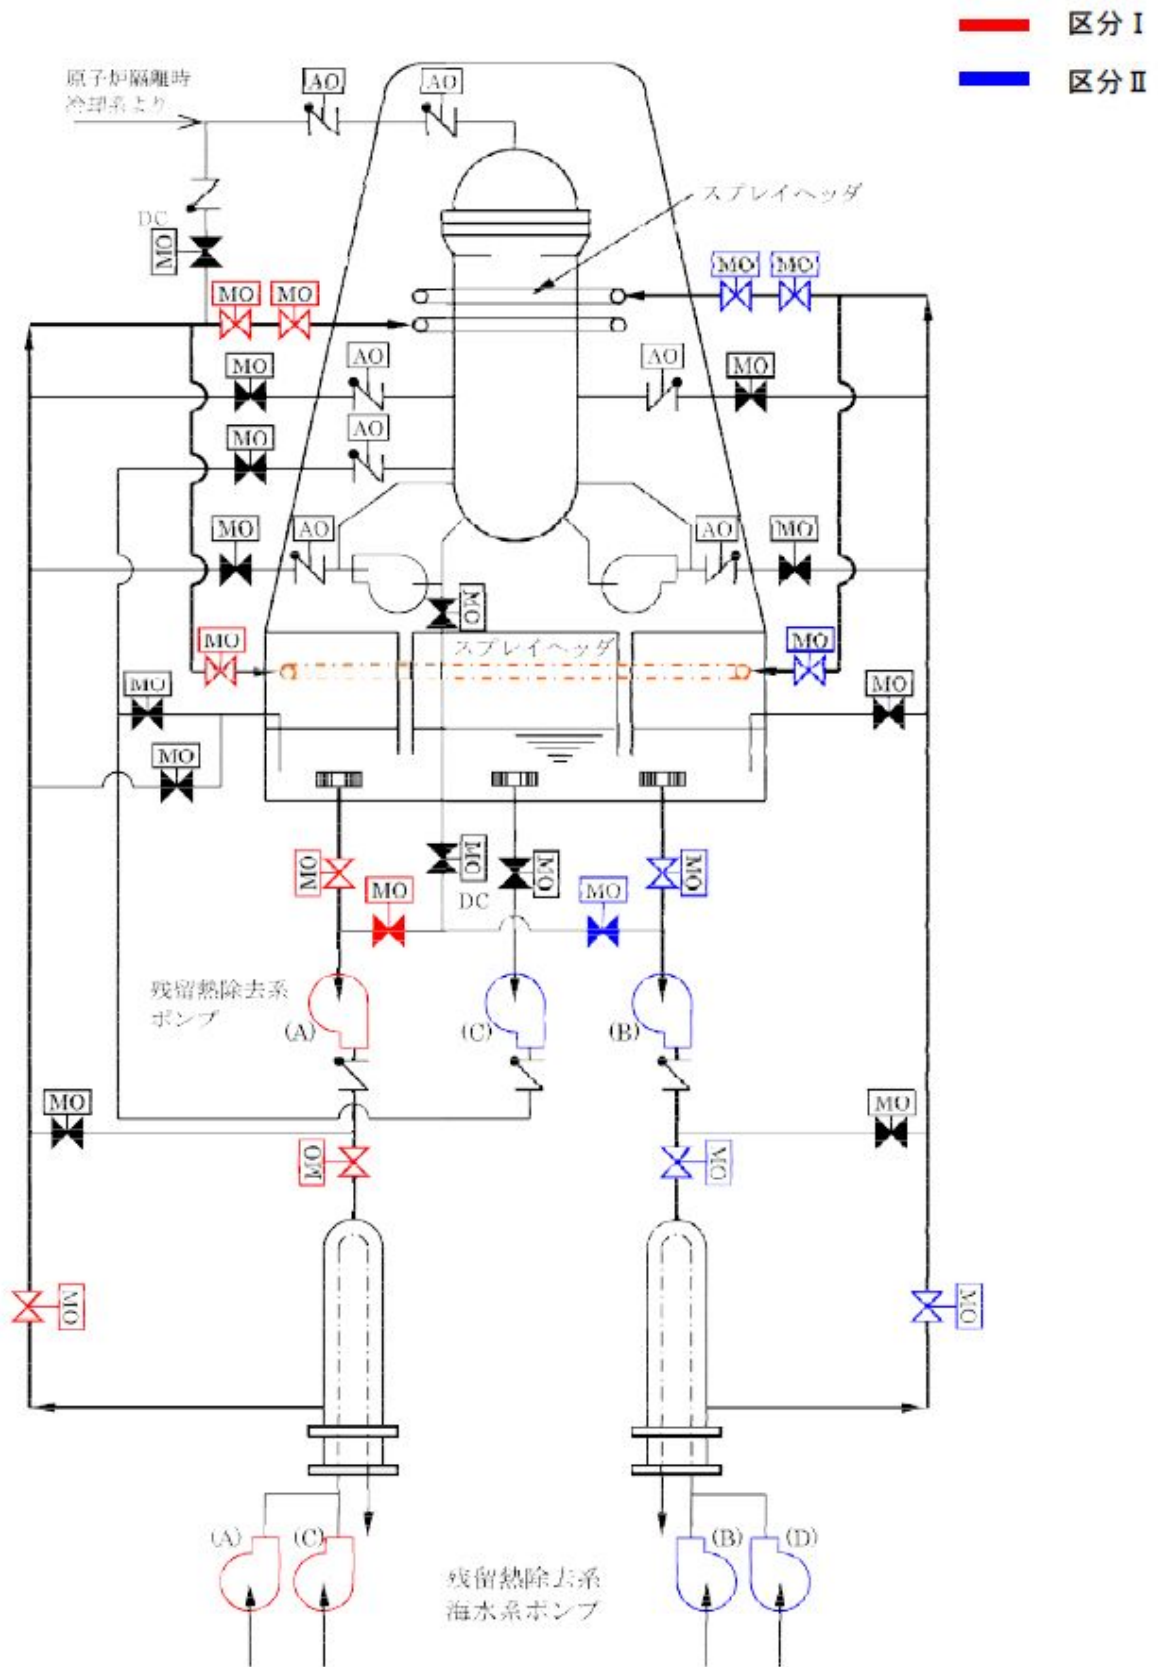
区分Ⅰ
区分Ⅱ

原子炉隔離時冷却系より

AO
AO
DC
MO
スプレイヘッダ
MO MO
MO MO
MO
AO
AO
MO
MO
AO
MO
AO
AO
MO
MO
MO
スプレイヘッダ
MO
MO
MO
MO
MO
MO
MO
MO
DC
MO
MO
MO

残留熱除去系ポンプ
(A)
(C)
(B)

MO
MO
MO
MO
MO
MO

(A)
(C)
(B)
(D)
残留熱除去系海水系ポンプ